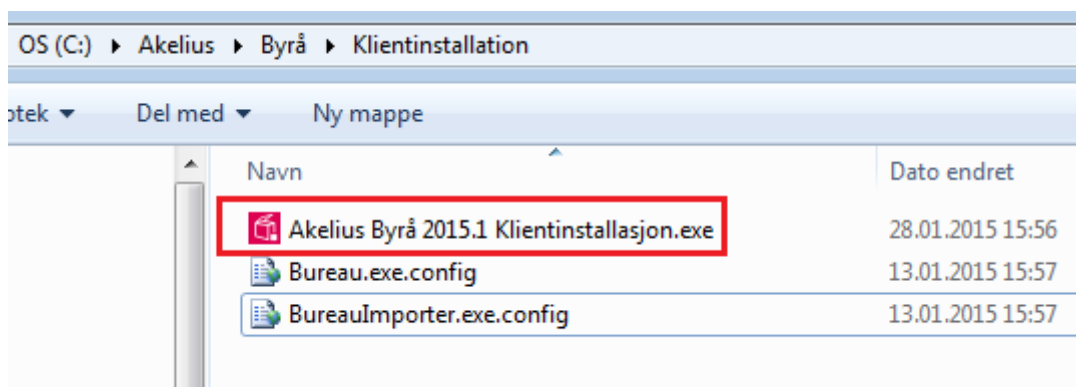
OS (C:) ▸ Akelius ▸ Byrå ▸ Klientinstallation

otek ▾ Del med ▾ Ny mappe

| Navn | Dato endret |
|---|---|
| Akelius Byrå 2015.1 Klientinstallasjon.exe | 28.01.2015 15:56 |
| Bureau.exe.config | 13.01.2015 15:57 |
| BureauImporter.exe.config | 13.01.2015 15:57 |